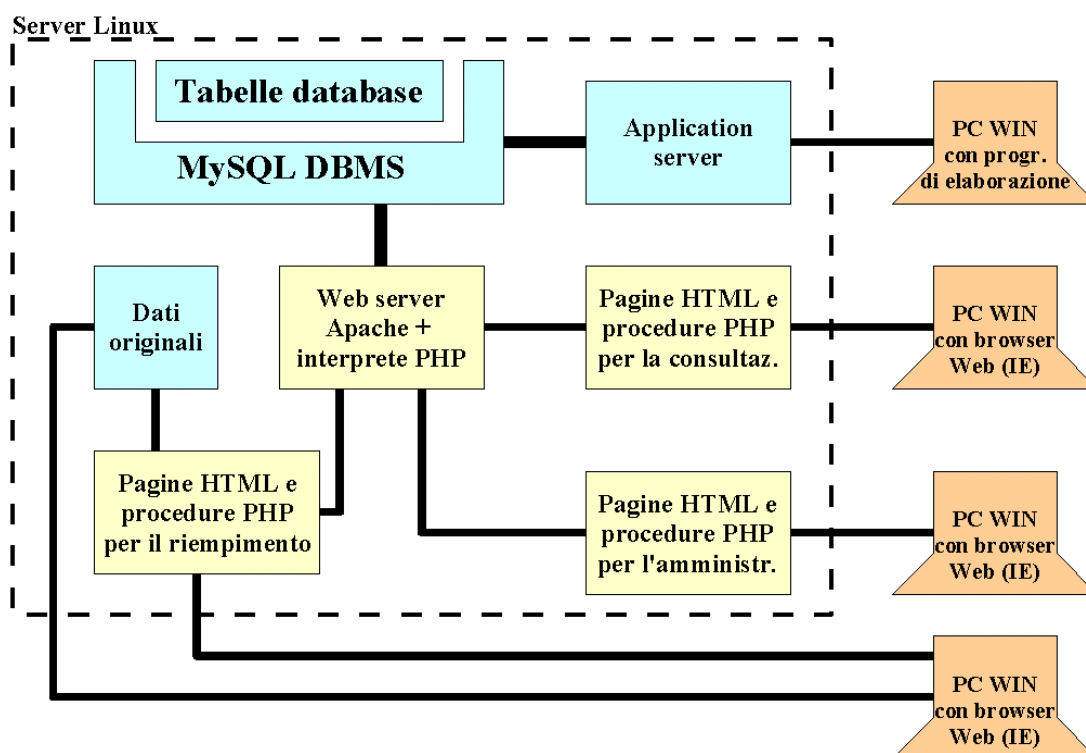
Server Linux

Tabelle database

MySQL DBMS

Application server

PC WIN con progr. di elaborazione

Dati originali

Web server Apache + interprete PHP

Pagine HTML e procedure PHP per la consultaz.

PC WIN con browser Web (IE)

Pagine HTML e procedure PHP per il riempimento

Pagine HTML e procedure PHP per l'amministr.

PC WIN con browser Web (IE)

PC WIN con browser Web (IE)